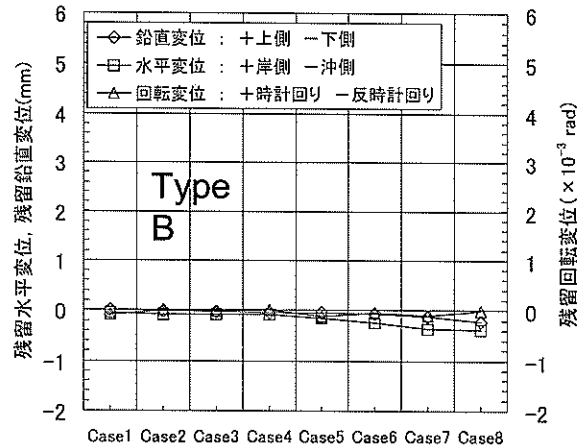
鉛直変位 : +上側 −下側
水平変位 : +岸側 −沖側
回転変位 : +時計回り −反時計回り

Type B

残留水平変位, 残留鉛直変位(mm)

残留回転変位 ( $\times 10^{-3}$ rad)

6
5
4
3
2
1
0
−1
−2

6
5
4
3
2
1
0
−1
−2

Case1 Case2 Case3 Case4 Case5 Case6 Case7 Case8